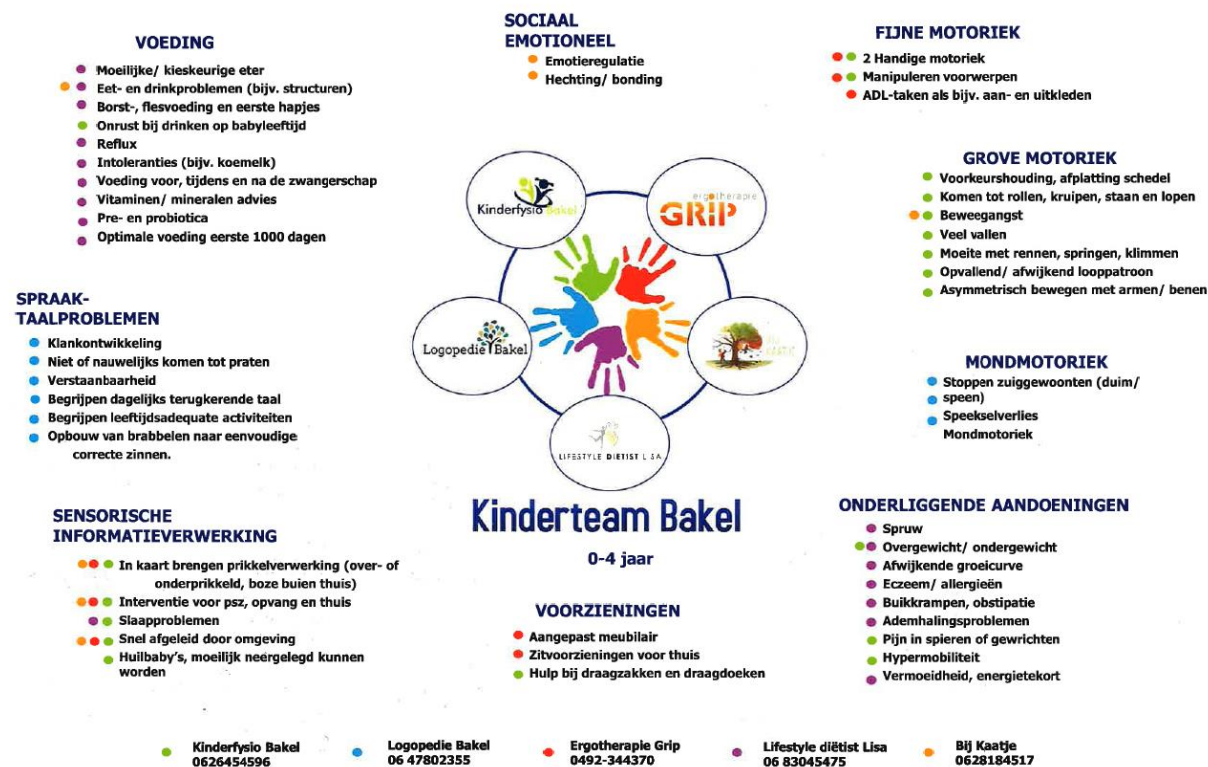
VOEDING
- Moeilijke/ kieskeurige eter
- Eet- en drinkproblemen (bijv. structuren)
- Borst-, flesvoeding en eerste hapjes
- Onrust bij drinken op babyleeftijd
- Reflux
- Intoleranties (bijv. koemelk)
- Voeding voor, tijdens en na de zwangerschap
- Vitaminen/ mineralen advies
- Pre- en probiotica
- Optimale voeding eerste 1000 dagen

SOCIAAL EMOTIONEEL
- Emotieregulatie
- Hechting/ bonding

FIJNE MOTORIEK
- 2 Handige motoriek
- Manipuleren voorwerpen
- ADL-taken als bijv. aan- en uitkleden

GROVE MOTORIEK
- Voorkeurshouding, afplatting schedel
- Komen tot rollen, kruipen, staan en lopen
- Beweegangst
- Veel vallen
- Moeite met rennen, springen, klimmen
- Opvallend/ afwijkend looppatroon
- Asymmetrisch bewegen met armen/ benen

SPRAAK-TAALPROBLEMEN
- Klankontwikkeling
- Niet of nauwelijks komen tot praten
- Verstaanbaarheid
- Begrijpen dagelijks terugkerende taal
- Begrijpen leeftijdsadequate activiteiten
- Opbouw van brabbelen naar eenvoudige correcte zinnen.

Kinderfysio Bakel

ergotherapie GRIP

Logopedie Bakel

Bij Kaatje

LIFESTYLE DIËTIST LISA

MONDMOTORIEK
- Stoppen zuiggewoonten (duim/ speen)
- Speekselverlies
Mondmotoriek

Kinderteam Bakel

0-4 jaar

SENSORISCHE INFORMATIEVERWERKING
- In kaart brengen prikkelverwerking (over- of onderprikkeld, boze buien thuis)
- Interventie voor psz, opvang en thuis
- Slaapproblemen
- Snel afgeleid door omgeving
- Huilbaby's, moeilijk neergelegd kunnen worden

VOORZIENINGEN
- Aangepast meubilair
- Zitvoorzieningen voor thuis
- Hulp bij draagzakken en draagdoeken

ONDERLIGGENDE AANDOENINGEN
- Spruw
- Overgewicht/ ondergewicht
- Afwijkende groeicurve
- Eczeem/ allergieën
- Buikkrampen, obstipatie
- Ademhalingsproblemen
- Pijn in spieren of gewrichten
- Hypermobiliteit
- Vermoeidheid, energietekort

Kinderfysio Bakel 0626454596
Logopedie Bakel 06 47802355
Ergotherapie Grip 0492-344370
Lifestyle diëtist Lisa 06 83045475
Bij Kaatje 0628184517